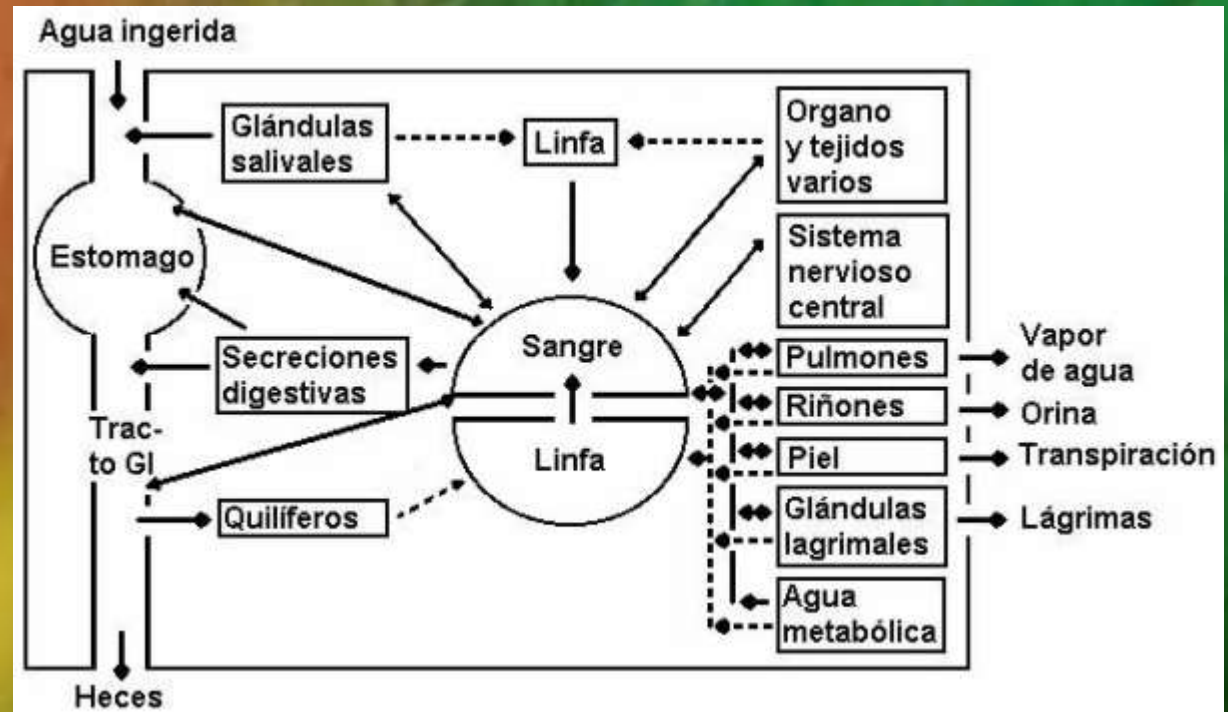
Agua ingerida

Glándulas salivales

Linfa

Organo y tejidos varios

Sistema nervioso central

Estomago

Sangre

Secreciones digestivas

Pulmones

Vapor de agua

Riñones

Orina

Trac-to GI

Linfa

Piel

Transpiración

Quilíferos

Glándulas lagrimales

Lágrimas

Agua metabólica

Heces